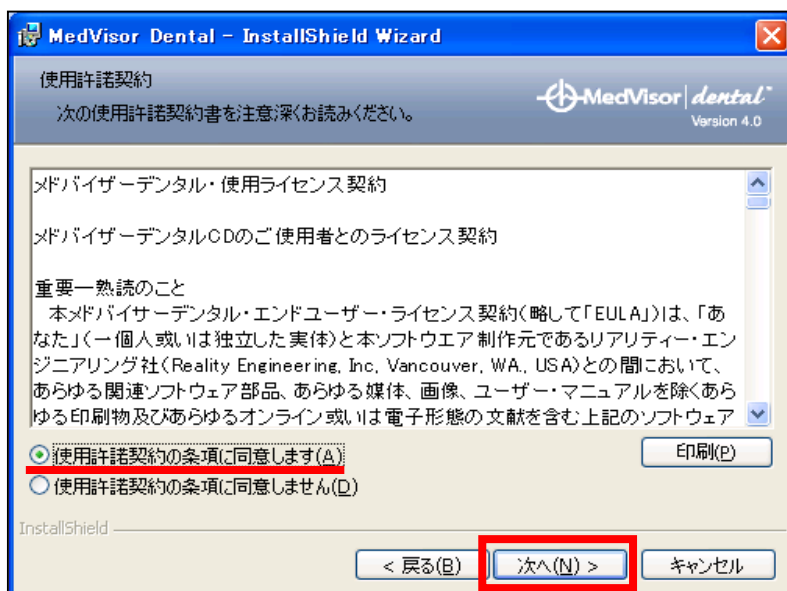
MedVisor Dental - InstallShield Wizard

使用許諾契約

次の使用許諾契約書を注意深くお読みください。

MedVisor | dental
Version 4.0

メドバイザーデンタル・使用ライセンス契約

メドバイザーデンタルCDのご使用者とのライセンス契約

重要一熟読のこと

本メドバイザーデンタル・エンドユーザー・ライセンス契約(略して「EULA」)は、「あなた」(一個人或いは独立した実体)と本ソフトウエア制作元であるリアリティー・エンジニアリング社(Reality Engineering, Inc, Vancouver, WA., USA)との間において、あらゆる関連ソフトウェア部品、あらゆる媒体、画像、ユーザー・マニュアルを除くあらゆる印刷物及びあらゆるオンライン或いは電子形態の文献を含む上記のソフトウェア

使用許諾契約の条項に同意します(A)

使用許諾契約の条項に同意しません(D)

印刷(P)

InstallShield

< 戻る(B)

次へ(N) >

キャンセル